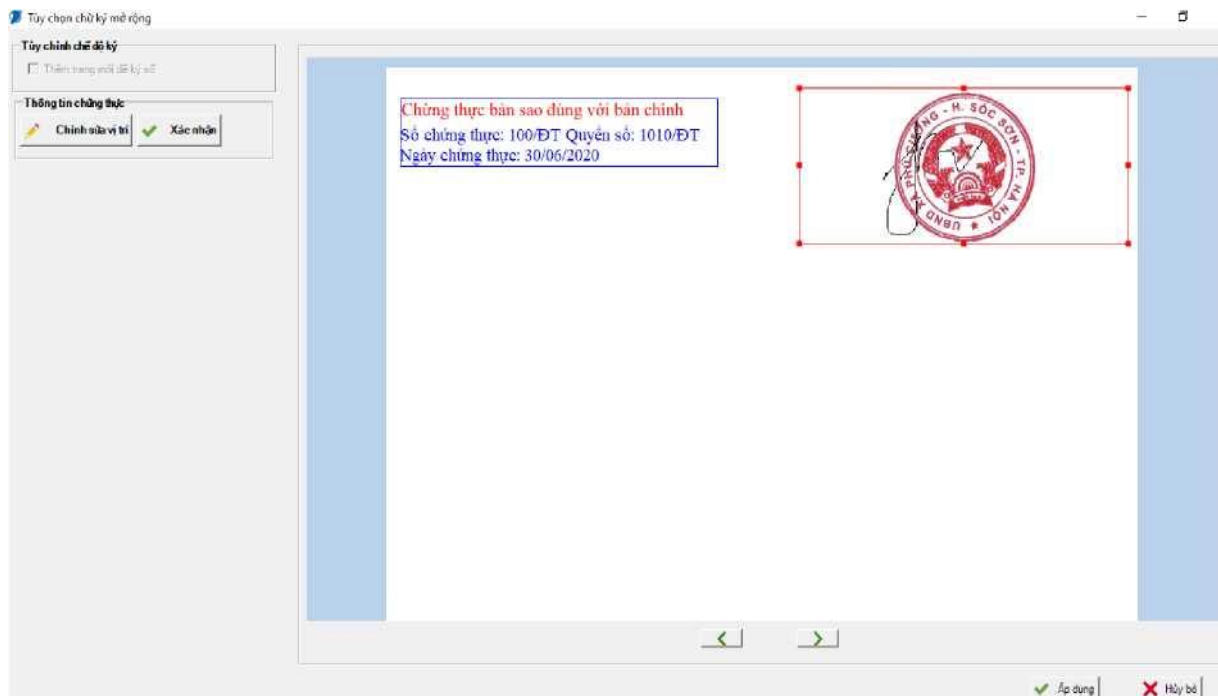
Tùy chọn chữ ký mở rộng

Tùy chỉnh chế độ ký

Thêm trang mới để ký số

Thông tin chứng thực

Chỉnh sửa vị trí

Xác nhận

Chứng thực bản sao đúng với bản chính
Số chứng thực: 100/ĐT Quyển số: 1010/ĐT
Ngày chứng thực: 30/06/2020

UBND X. PHÚ C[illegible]NG - H. SÓC SƠN - TP. HÀ NỘI

<

>

Áp dụng

Hủy bỏ